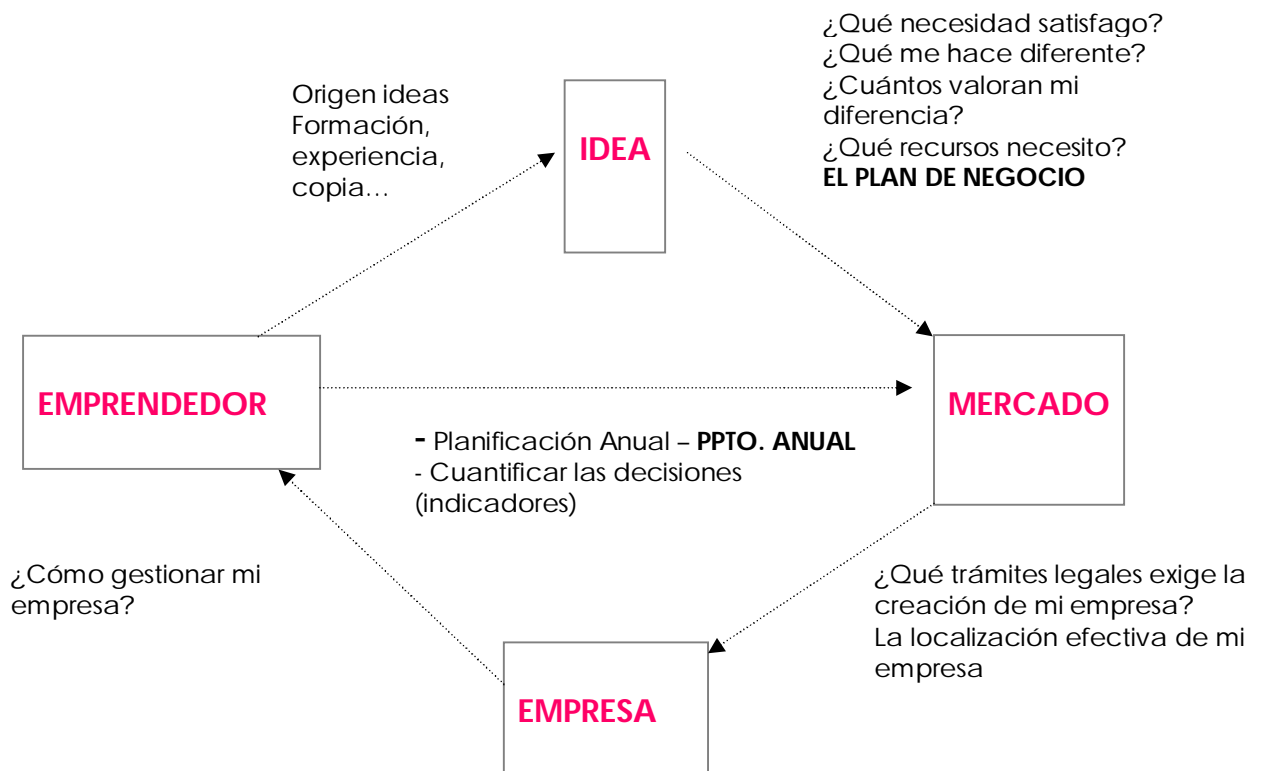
Origen ideas
Formación, experiencia, copia…

IDEA

¿Qué necesidad satisfago?
¿Qué me hace diferente?
¿Cuántos valoran mi diferencia?
¿Qué recursos necesito?
**EL PLAN DE NEGOCIO**

EMPRENDEDOR

MERCADO

- Planificación Anual – **PPTO. ANUAL**
- Cuantificar las decisiones (indicadores)

¿Cómo gestionar mi empresa?

¿Qué trámites legales exige la creación de mi empresa?
La localización efectiva de mi empresa

EMPRESA